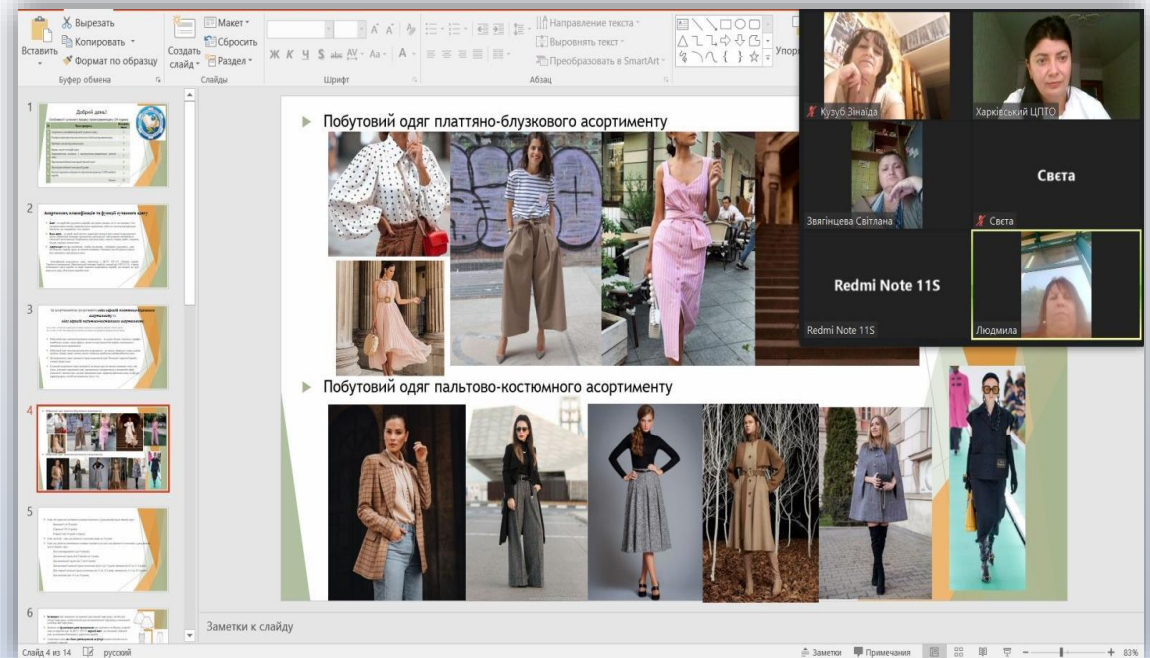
Вставить
Вырезать
Копировать
Формат по образцу
Буфер обмена
Создать слайд
Макет
Сбросить
Раздел
Слайды
Шрифт
Направление текста
Выровнять текст
Преобразовать в SmartArt
Абзац
Упор

1
Добрий день!
2
3
4
5
6

Побутовий одяг платтяно-блузкового асортименту

Побутовий одяг пальтово-костюмного асортименту

Кузуб Зінаїда
Харківський ЦПТО
Звягінцева Світлана
Світа
Світа
Redmi Note 11S
Redmi Note 11S
Людмила

Заметки к слайду

Слайд 4 из 14
русский
Заметки
Примечания
83%